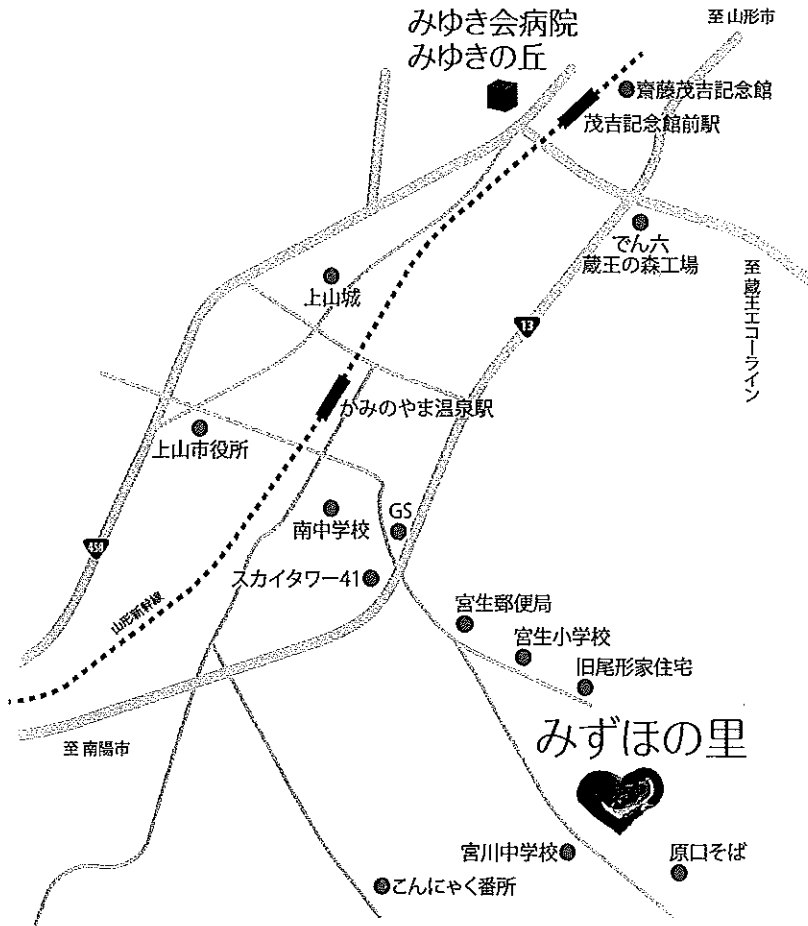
みゆき会病院
みゆきの丘

至山形市

齋藤茂吉記念館

茂吉記念館前駅

でん六
蔵王の森工場

至蔵王エコーライン

上山城

13

かみのやま温泉駅

上山市役所

458

GS

南中学校

スカイタワー41

山形新幹線

宮生郵便局

宮生小学校

旧尾形家住宅

至南陽市

みずほの里

宮川中学校

原口そば

こんにゃく番所